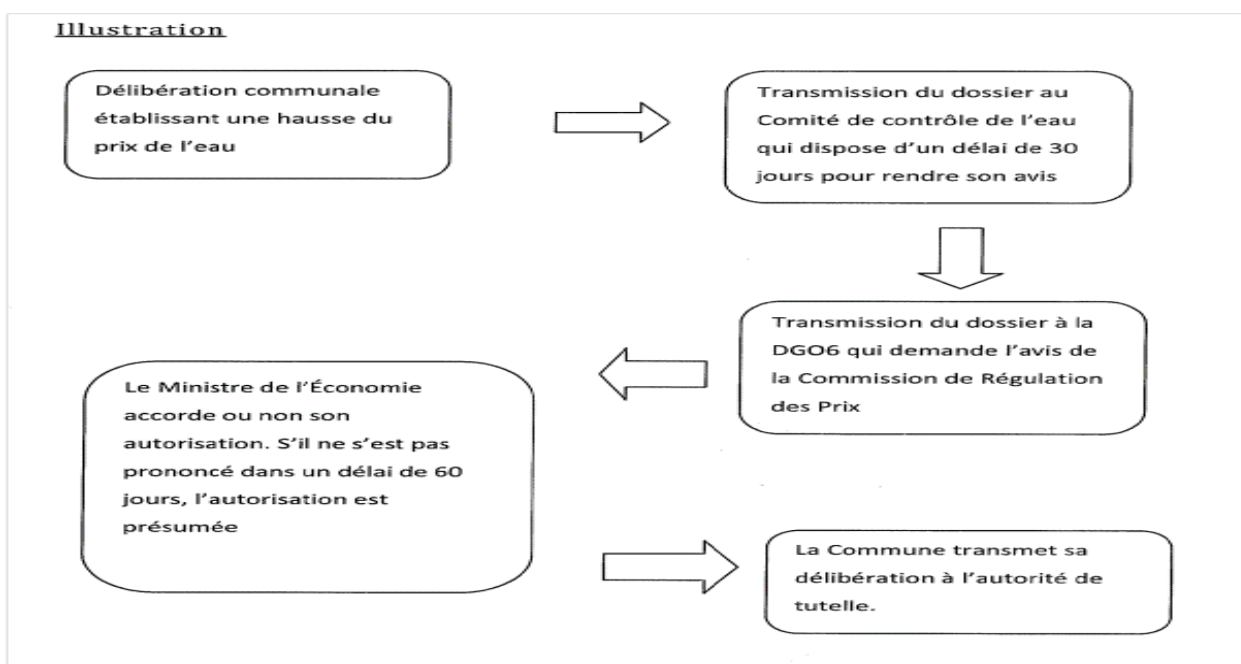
Illustration

Délibération communale établissant une hausse du prix de l'eau

Transmission du dossier au Comité de contrôle de l'eau qui dispose d'un délai de 30 jours pour rendre son avis

Transmission du dossier à la DGO6 qui demande l'avis de la Commission de Régulation des Prix

Le Ministre de l'Économie accorde ou non son autorisation. S'il ne s'est pas prononcé dans un délai de 60 jours, l'autorisation est présumée

La Commune transmet sa délibération à l'autorité de tutelle.